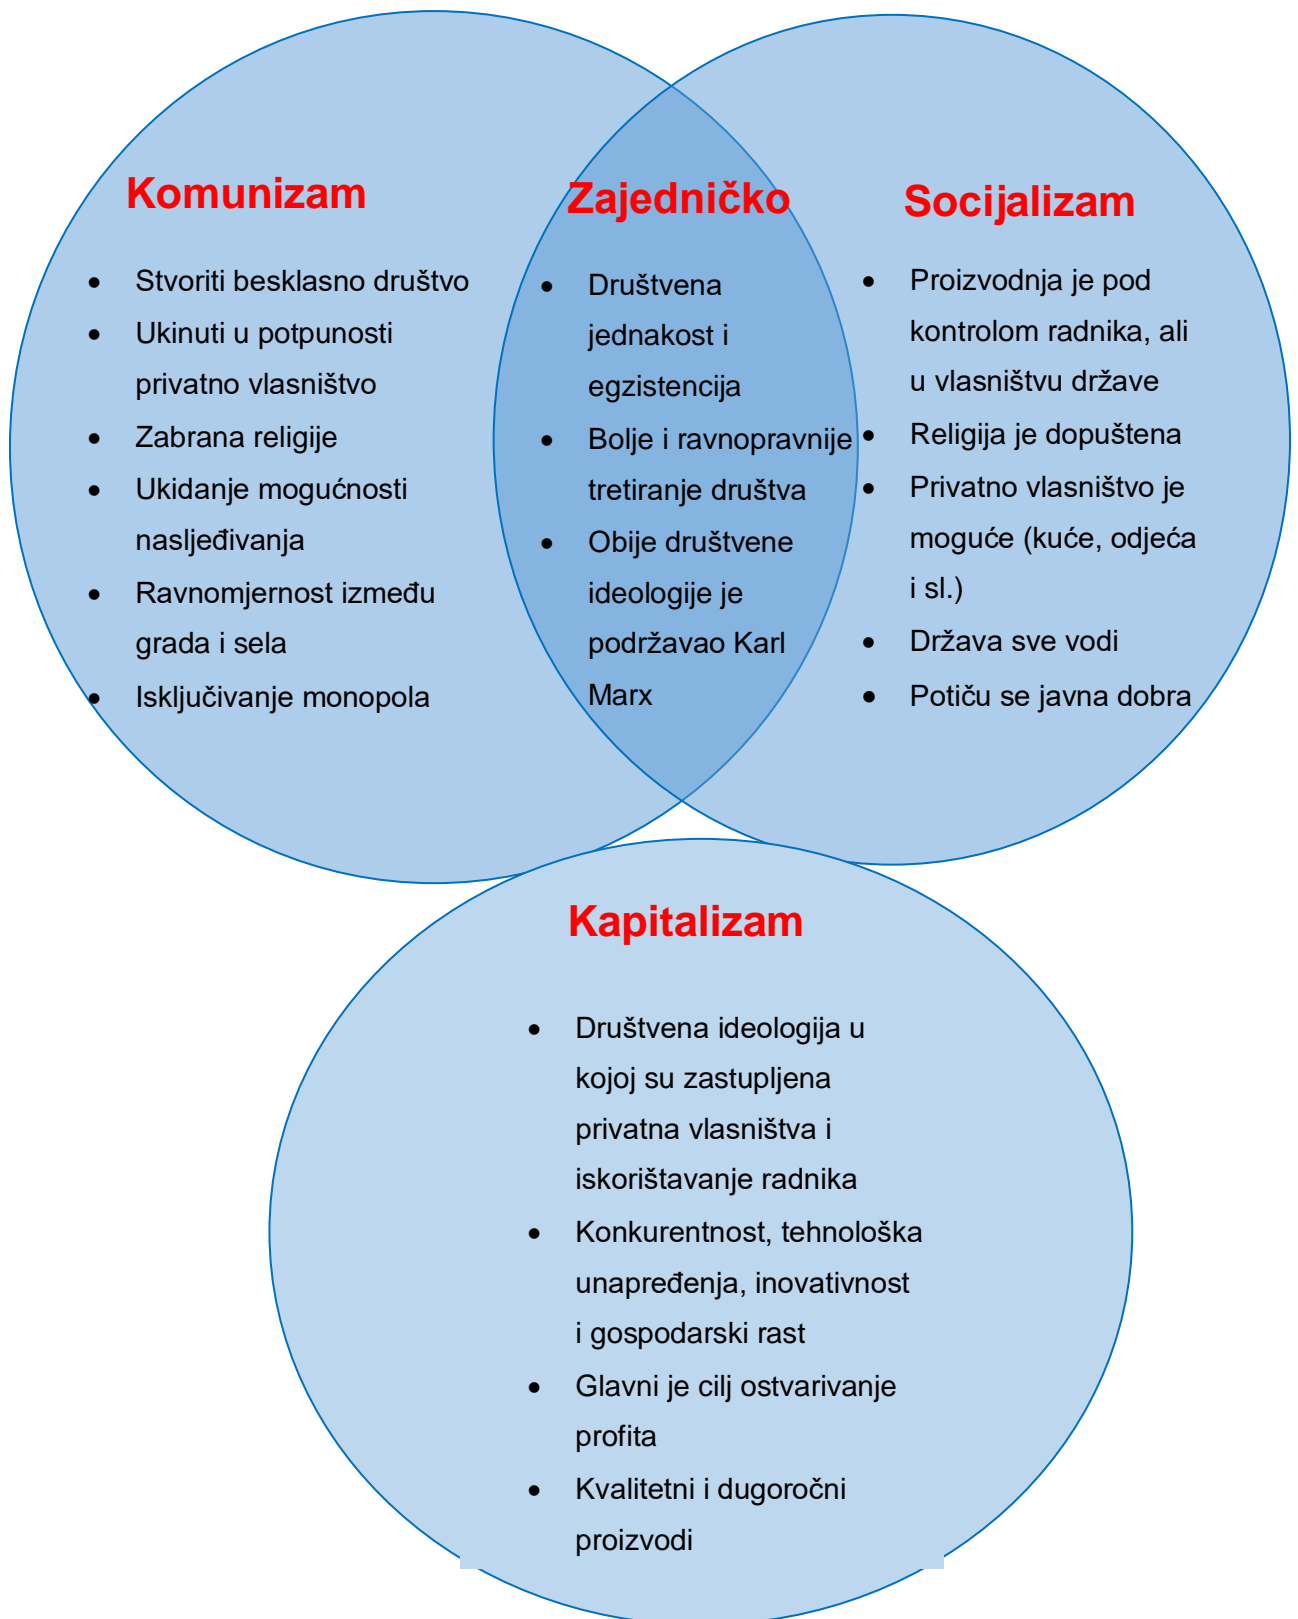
Komunizam

- Stvoriti besklasno društvo
- Ukinuti u potpunosti privatno vlasništvo
- Zabrana religije
- Ukidanje mogućnosti nasljeđivanja
- Ravnomjernost između grada i sela
- Isključivanje monopola

Zajedničko

- Društvena jednakost i egzistencija
- Bolje i ravnopravnije tretiranje društva
- Obije društvene ideologije je podržavao Karl Marx

Socijalizam

- Proizvodnja je pod kontrolom radnika, ali u vlasništvu države
- Religija je dopuštena
- Privatno vlasništvo je moguće (kuće, odjeća i sl.)
- Država sve vodi
- Potiču se javna dobra

Kapitalizam

- Društvena ideologija u kojoj su zastupljena privatna vlasništva i iskorištavanje radnika
- Konkurentnost, tehnološka unapređenja, inovativnost i gospodarski rast
- Glavni je cilj ostvarivanje profita
- Kvalitetni i dugoročni proizvodi